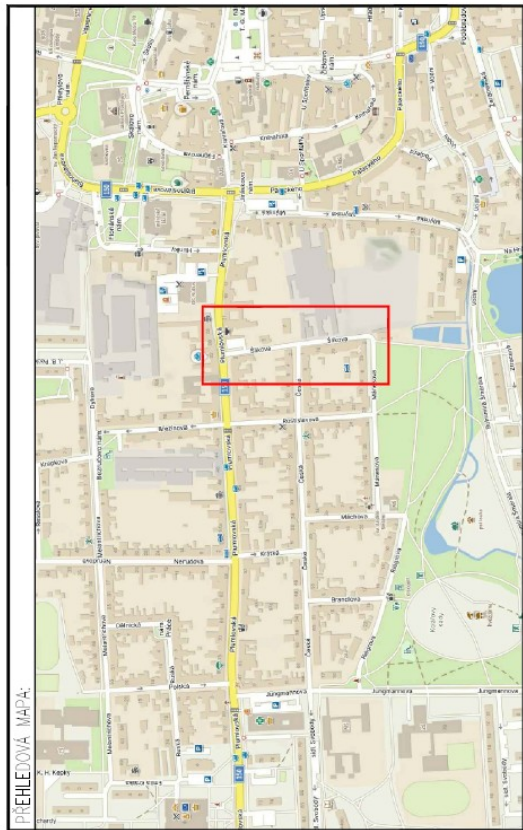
PŘEHLEDOVÁ MAPA:

Přemyslova
Palackého
Husova
Riegrova
Nádražní
Šafaříkova
Palackého
Čechova
Masarykova
Růžová
Jungmannova
Neruda
Nerudova
Máchova
Havlíčkova
Dukelská
Bratrská
Purkyňova
Žižkova
Čechova
Jungmannova
Jungmannova
K. H. Borovského
Dvořákova
Kapucínská
Kvapilova
Zahradní
Jiráskova
Smetanova
Šmilovského
Bezručova
Dukelská
Sokolská
Tyršova
Havlíčkova
Brandlova
Alšova
Polská
Palackého
K. H. Kapity
Čermákova
Lipová
Vančurova
Jungmannova
Šafaříkova
Masarykova
Kostelní
Petrská
Jiráskova
Zahradní
Nádražní
Nerudova
Jungmannova
Husova
Čapkova
Karla IV.
Hálkova
Vrchlického
Bezručova
Táborská
Tyršova
Boženy Němcové
Komenského
Sladkovského
Havlíčkova
Rudolfova
Masarykova
Jungmannova